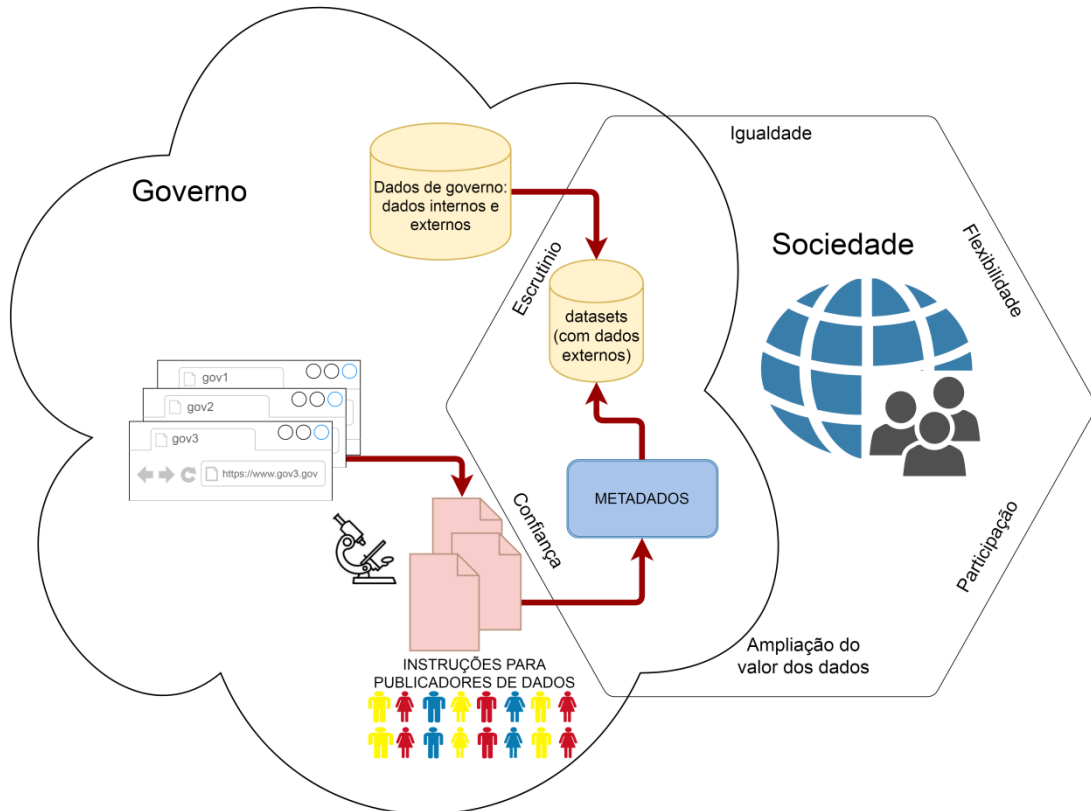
Governo

Dados de governo: dados internos e externos

Igualdade

Sociedade

Flexibilidade

Escrutínio

datasets (com dados externos)

gov1

gov2

gov3

https://www.gov3.gov

METADADOS

Confiança

Participação

Ampliação do valor dos dados

INSTRUÇÕES PARA PUBLICADORES DE DADOS